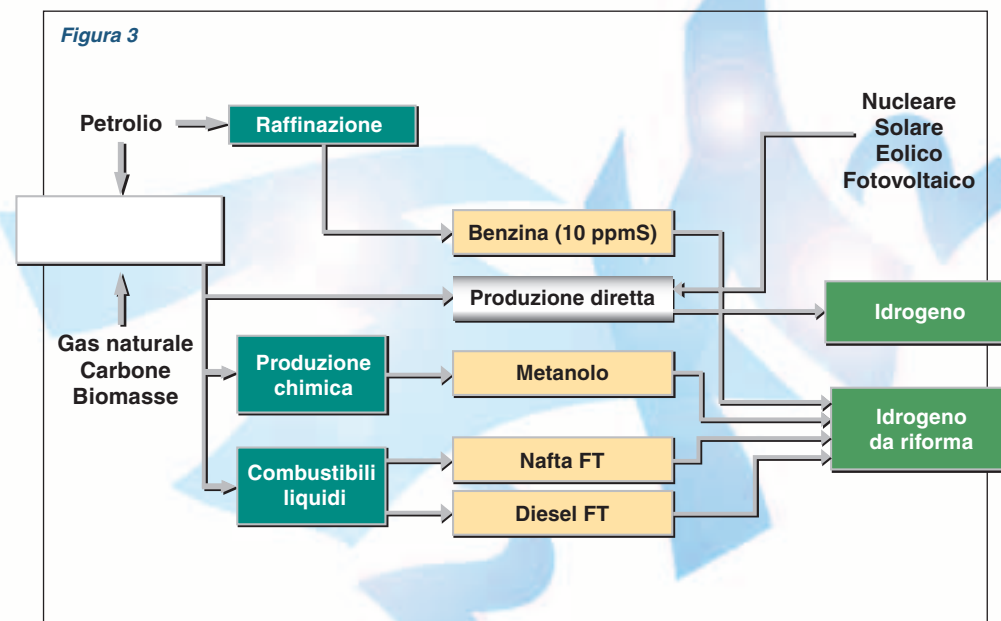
Figura 3

Petrolio

Raffinazione

Nucleare
Solare
Eolico
Fotovoltaico

Benzina (10 ppmS)

Produzione diretta

Idrogeno

Gas naturale
Carbone
Biomasse

Produzione chimica

Metanolo

Idrogeno da riforma

Combustibili liquidi

Nafta FT

Diesel FT